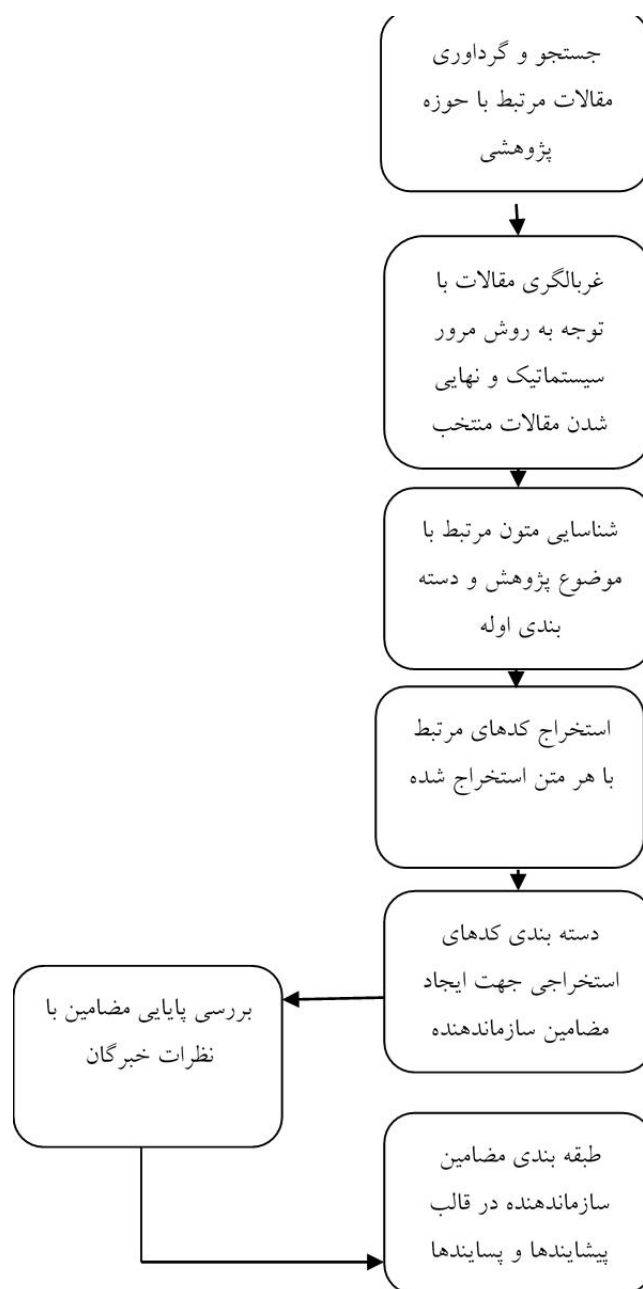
جستجو و گرداوری مقالات مرتبط با حوزه پژوهشی

غربالگری مقالات با توجه به روش مرور سیستماتیک و نهایی شدن مقالات منتخب

شناسایی متون مرتبط با موضوع پژوهش و دسته بندی اوله

استخراج کدهای مرتبط با هر متن استخراج شده

دسته بندی کدهای استخراجی جهت ایجاد مضامین سازماندهنده

بررسی پایایی مضامین با نظرات خبرگان

طبقه بندی مضامین سازماندهنده در قالب پیشایندها و پسایندها